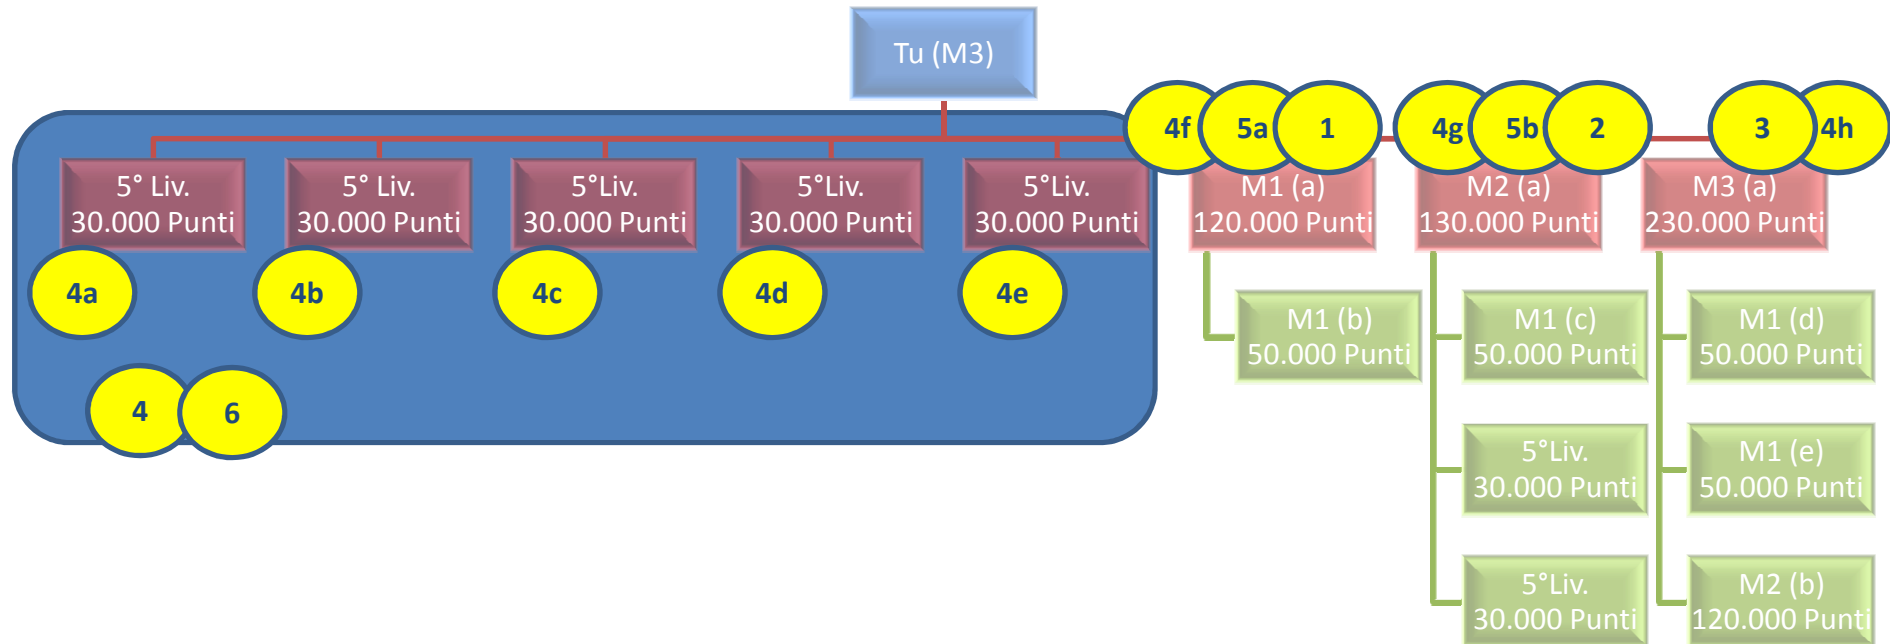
Tu (M3)

4f 5a 1 4g 5b 2 3 4h

5° Liv.
30.000 Punti

5° Liv.
30.000 Punti

5°Liv.
30.000 Punti

5°Liv.
30.000 Punti

5°Liv.
30.000 Punti

M1 (a)
120.000 Punti

M2 (a)
130.000 Punti

M3 (a)
230.000 Punti

4a 4b 4c 4d 4e

M1 (b)
50.000 Punti

M1 (c)
50.000 Punti

M1 (d)
50.000 Punti

4 6

5°Liv.
30.000 Punti

M1 (e)
50.000 Punti

5°Liv.
30.000 Punti

M2 (b)
120.000 Punti